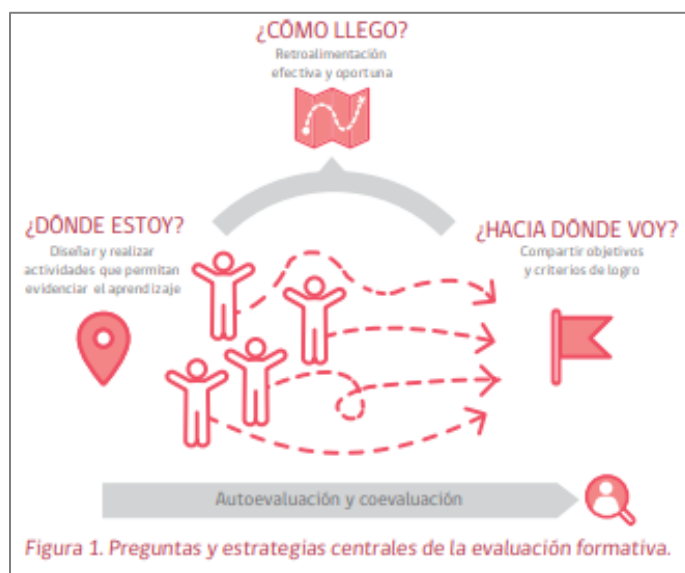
¿CÓMO LLEGO?
Retroalimentación efectiva y oportuna

¿DÓNDE ESTOY?
Diseñar y realizar actividades que permitan evidenciar el aprendizaje

¿HACIA DÓNDE VOY?
Compartir objetivos y criterios de logro

Autoevaluación y coevaluación

Figura 1. Preguntas y estrategias centrales de la evaluación formativa.